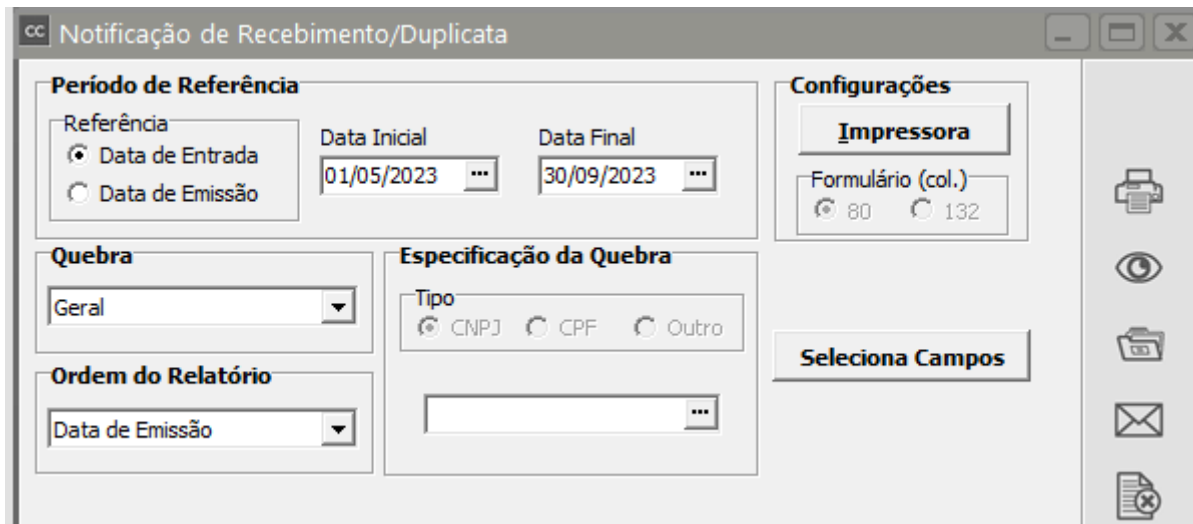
cc Notificação de Recebimento/Duplicata

Período de Referência
Referência
Data de Entrada
Data de Emissão
Data Inicial
01/05/2023
Data Final
30/09/2023

Configurações
Impressora
Formulário (col.)
80
132

Quebra
Geral

Especificação da Quebra
Tipo
CNPJ
CPF
Outro

Seleciona Campos

Ordem do Relatório
Data de Emissão